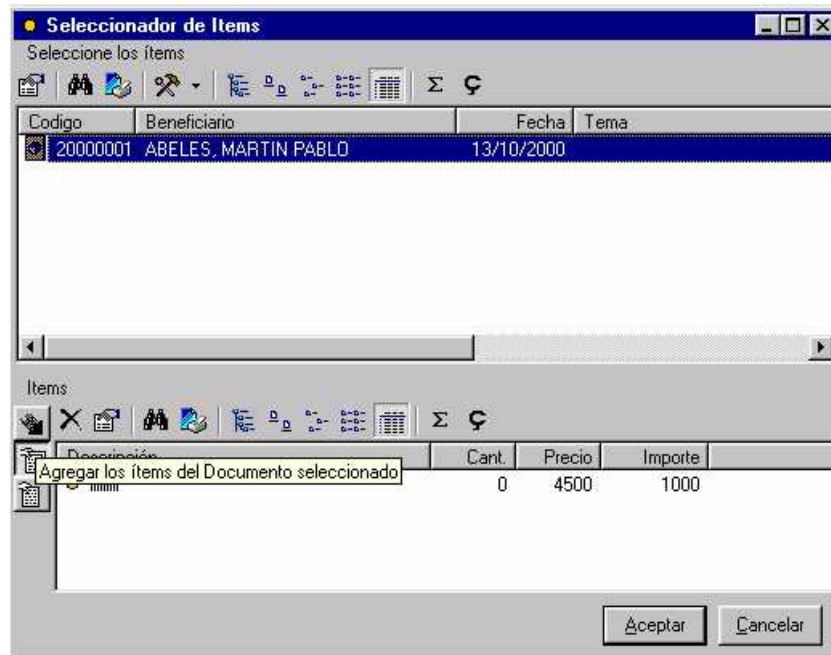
Seleccionador de Items

Seleccione los ítems

Σ Ç

| Codigo | Beneficiario | Fecha | Tema |
|---|---|---|---|
| 20000001 | ABELES, MARTIN PABLO | 13/10/2000 | |

Items

Σ Ç

| Descripción | Cant. | Precio | Importe |
|---|---|---|---|
| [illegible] | 0 | 4500 | 1000 |

Agregar los ítems del Documento seleccionado

Aceptar

Cancelar